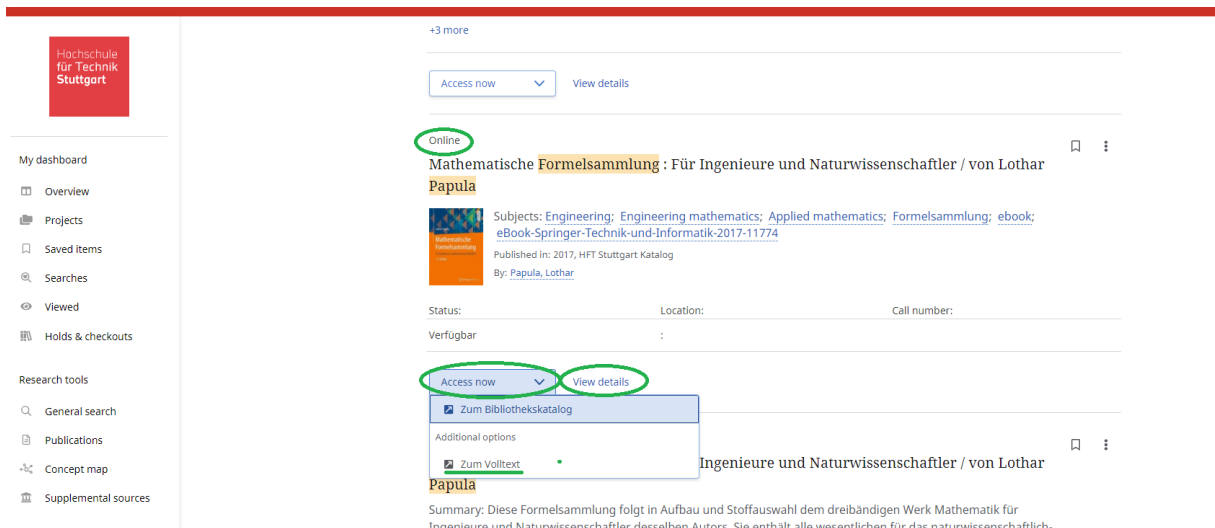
Hochschule für Technik Stuttgart

My dashboard
Overview
Projects
Saved items
Searches
Viewed
Holds & checkouts

Research tools
General search
Publications
Concept map
Supplemental sources

+3 more

Access now
View details

Online
Mathematische Formelsammlung : Für Ingenieure und Naturwissenschaftler / von Lothar Papula

Mathematische Formelsammlung

Subjects: Engineering; Engineering mathematics; Applied mathematics; Formelsammlung; ebook; eBook-Springer-Technik-und-Informatik-2017-11774
Published in: 2017, HFT Stuttgart Katalog
By: Papula, Lothar

| Status: | Location: | Call number: |
|---|---|---|
| Verfügbar | : | |

Access now
View details
Zum Bibliothekskatalog
Additional options
Zum Volltext

Ingenieure und Naturwissenschaftler / von Lothar Papula

Summary: Diese Formelsammlung folgt in Aufbau und Stoffauswahl dem dreibändigen Werk Mathematik für Ingenieure und Naturwissenschaftler desselben Autors. Sie enthält alle wesentlichen für das naturwissenschaftlich-